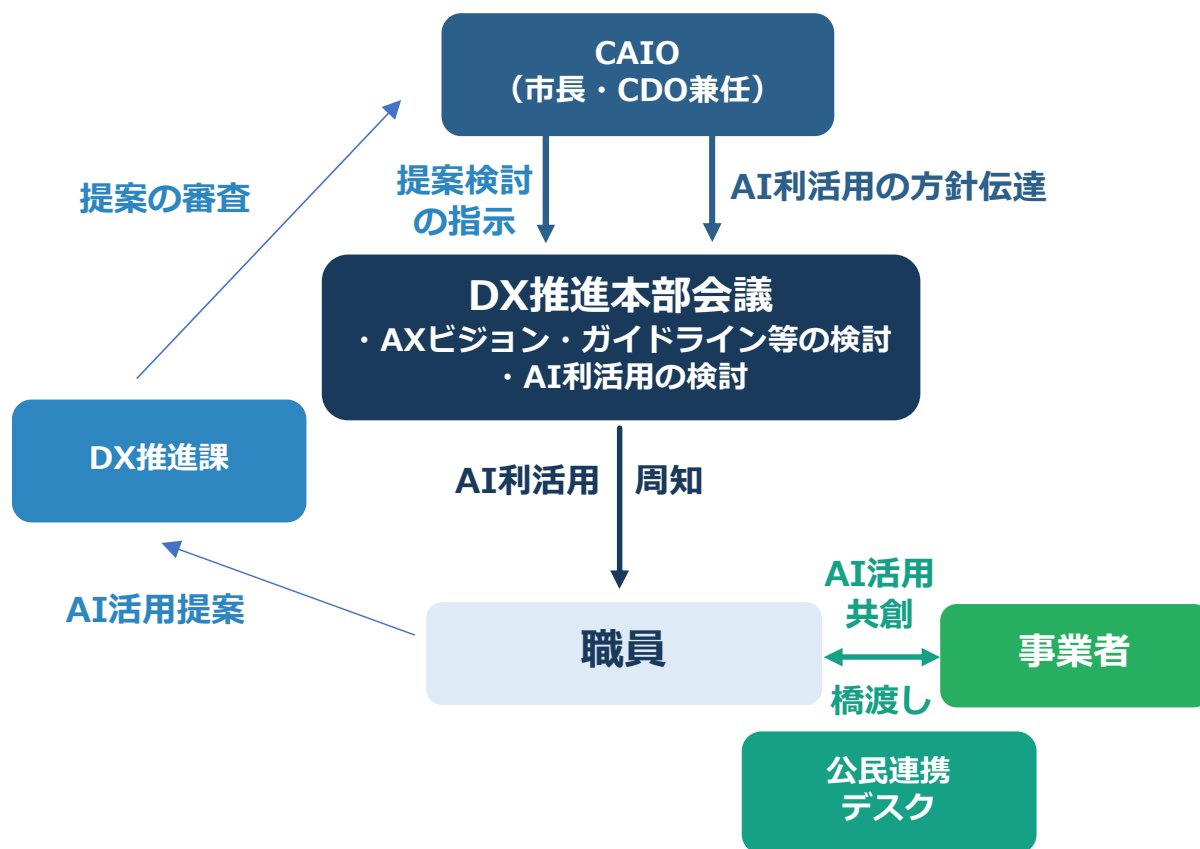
CAIO
（市長・CDO兼任）

提案の審査

提案検討
の指示

AI利活用の方針伝達

DX推進本部会議
・AXビジョン・ガイドライン等の検討
・AI利活用の検討

DX推進課

AI利活用　周知

AI活用提案

職員

AI活用
共創

橋渡し

事業者

公民連携
デスク